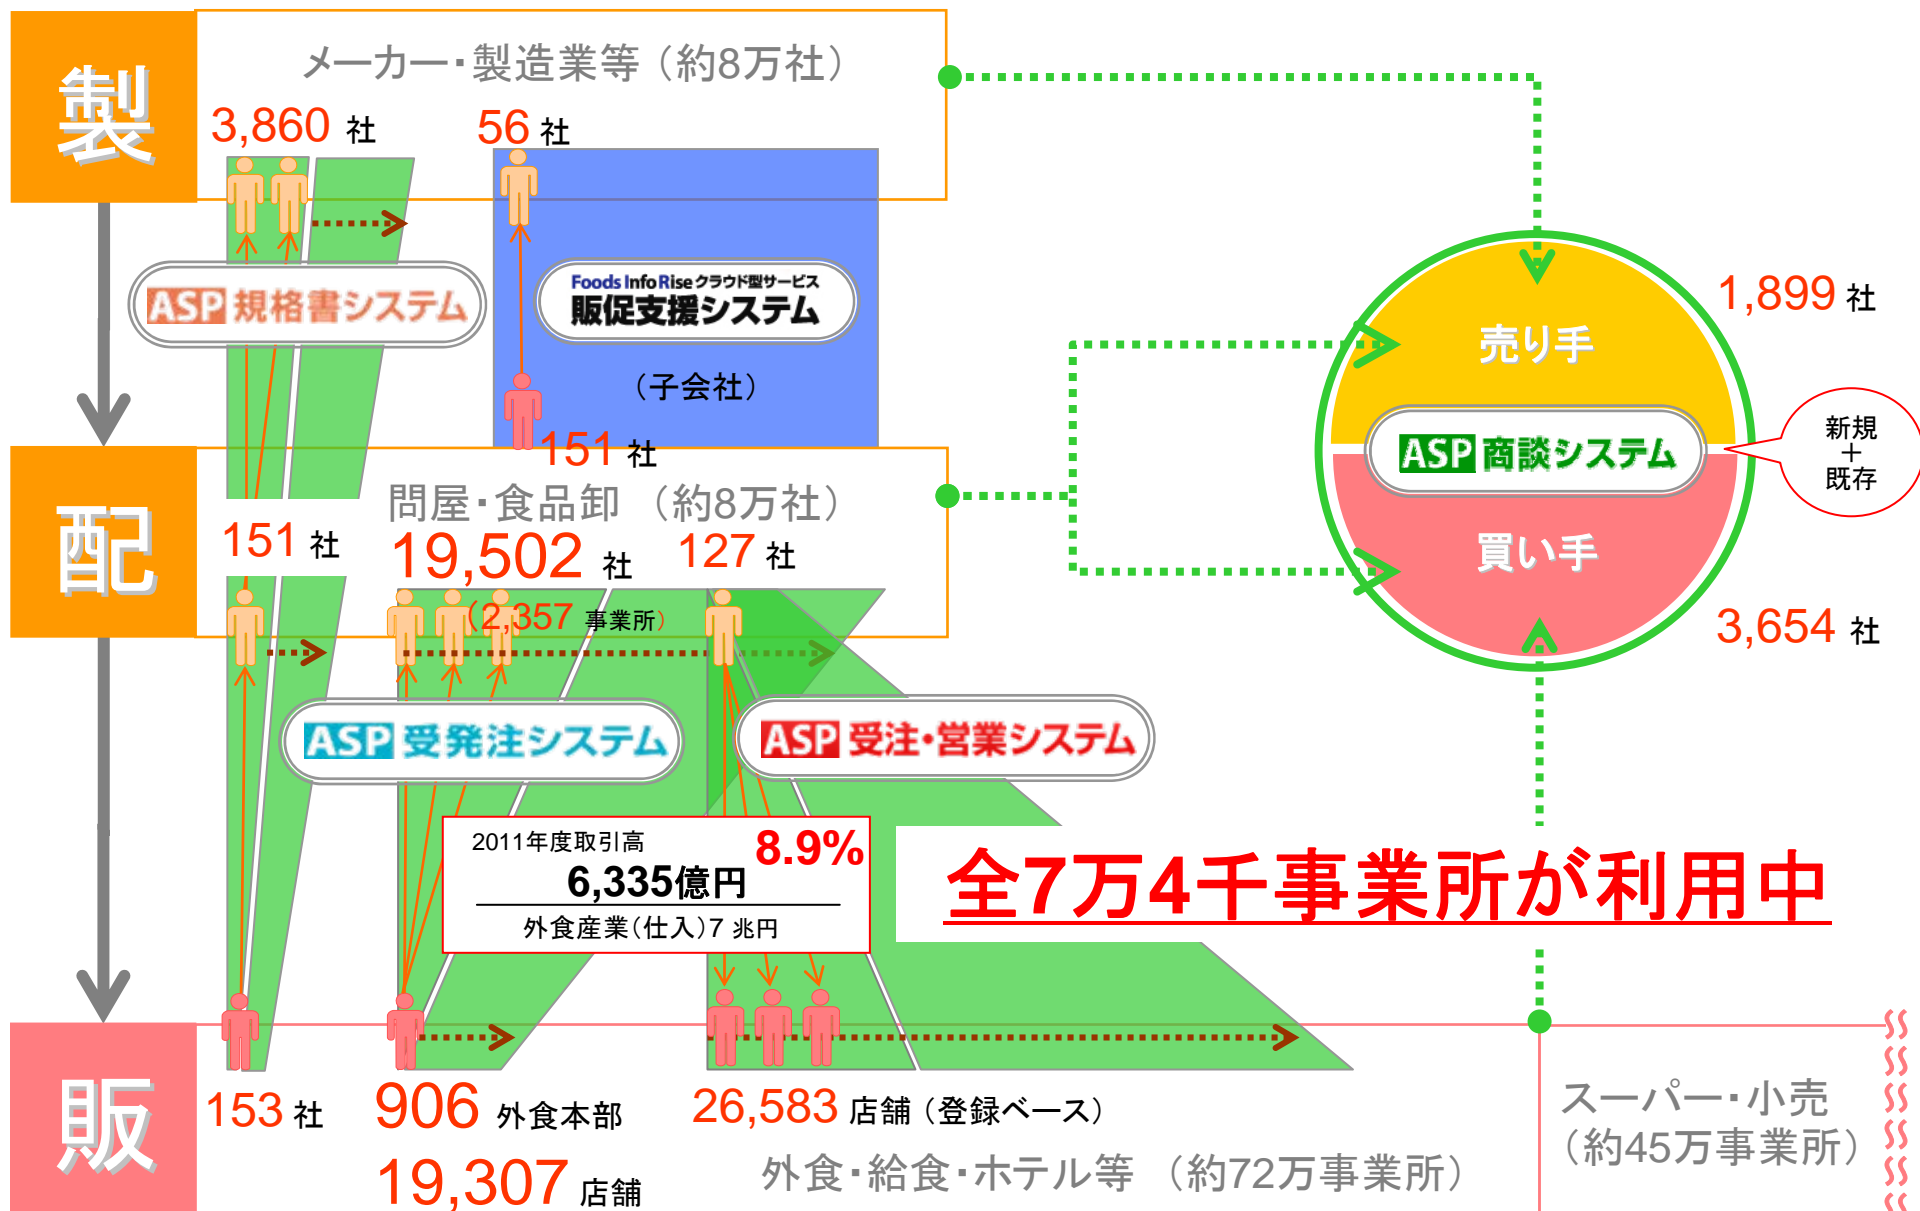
製

メーカー・製造業等（約8万社）

3,860 社

56 社

ASP 規格書システム

Foods Info Rise クラウド型サービス
販促支援システム

（子会社）

151 社

配

問屋・食品卸（約8万社）

151 社

19,502 社

127 社

（2,357 事業所）

ASP 受発注システム

ASP 受注・営業システム

2011年度取引高
6,335億円
8.9%
外食産業（仕入）7 兆円

販

153 社

906 外食本部

19,307 店舗

26,583 店舗（登録ベース）

外食・給食・ホテル等（約72万事業所）

1,899 社

売り手

ASP 商談システム

新規
＋
既存

買い手

3,654 社

全7万4千事業所が利用中

スーパー・小売
（約45万事業所）